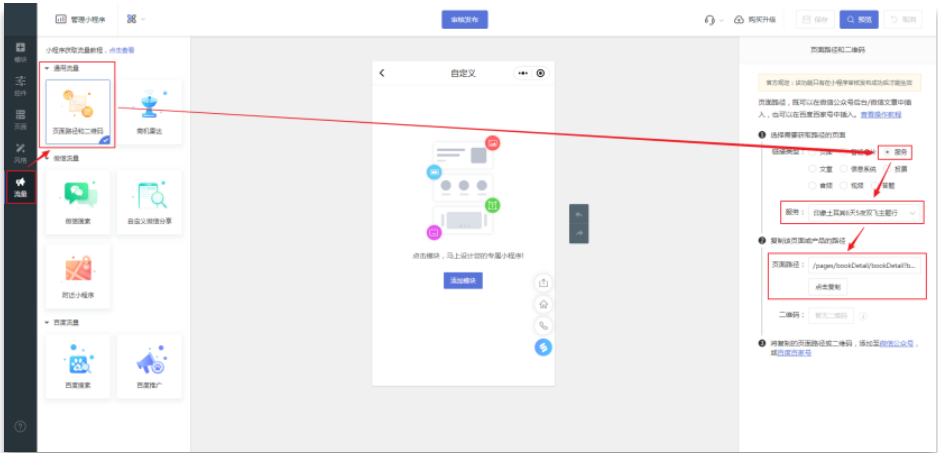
管理小程序
审核发布
购买升级
保存
预览
撤回
模块
组件
页面
风格
流量
小程序获取流量教程，点击查看
通用流量
页面路径和二维码
商机雷达
微信流量
微信搜索
自定义微信分享
附近小程序
百度流量
百度搜索
百度推广
自定义
点击模块，马上设计您的专属小程序!
添加模块
页面路径和二维码
官方规定：该功能只有在小程序审核发布成功后才能生效
页面路径，既可以在微信公众号后台/微信文章中插入，也可以在百度智能号中插入。查看操作教程
选择需要获取路径的页面
链接类型：
页面
商品
服务
文章
信息系统
预约
音频
视频
答题
服务：
印象土耳其5天5夜双飞主题行
复制该页面或产品的路径
页面路径：
/pages/bookDetail/bookDetail?b...
点击复制
二维码：
前往二维码
将复制的页面路径或二维码，添加至微信公众号，或百度智能号